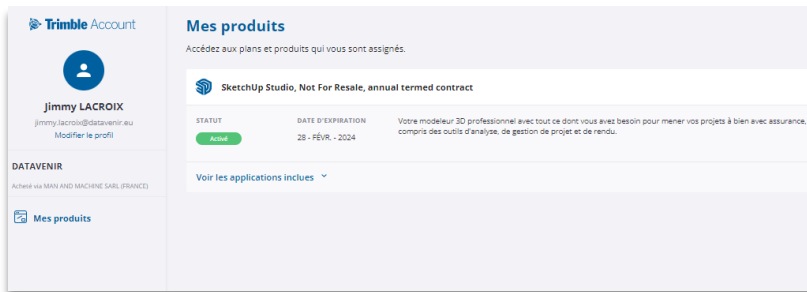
Trimble Account

Jimmy LACROIX
jimmy.lacroix@datavenir.eu
Modifier le profil

DATAVENIR
Acheté via MAN AND MACHINE SARL (FRANCE)

Mes produits

Mes produits
Accédez aux plans et produits qui vous sont assignés.

SketchUp Studio, Not For Resale, annual termed contract

STATUT
Activé

DATE D'EXPIRATION
28 - FÉVR. - 2024

Votre modeleur 3D professionnel avec tout ce dont vous avez besoin pour mener vos projets à bien avec assurance, compris des outils d'analyse, de gestion de projet et de rendu.

Voir les applications incluses